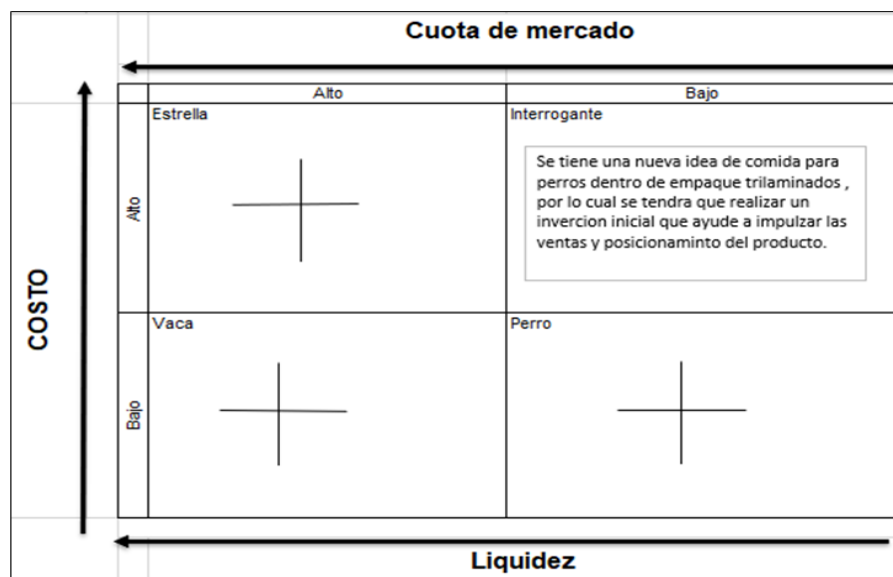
Cuota de mercado

COSTO

| | Alto | Bajo |
|---|---|---|
| Alto | Estrella | Interrogante<br>Se tiene una nueva idea de comida para perros dentro de empaque trilaminados , por lo cual se tendra que realizar un invercion inicial que ayude a impulzar las ventas y posicionamintoto del producto. |
| Bajo | Vaca | Perro |

Liquidez